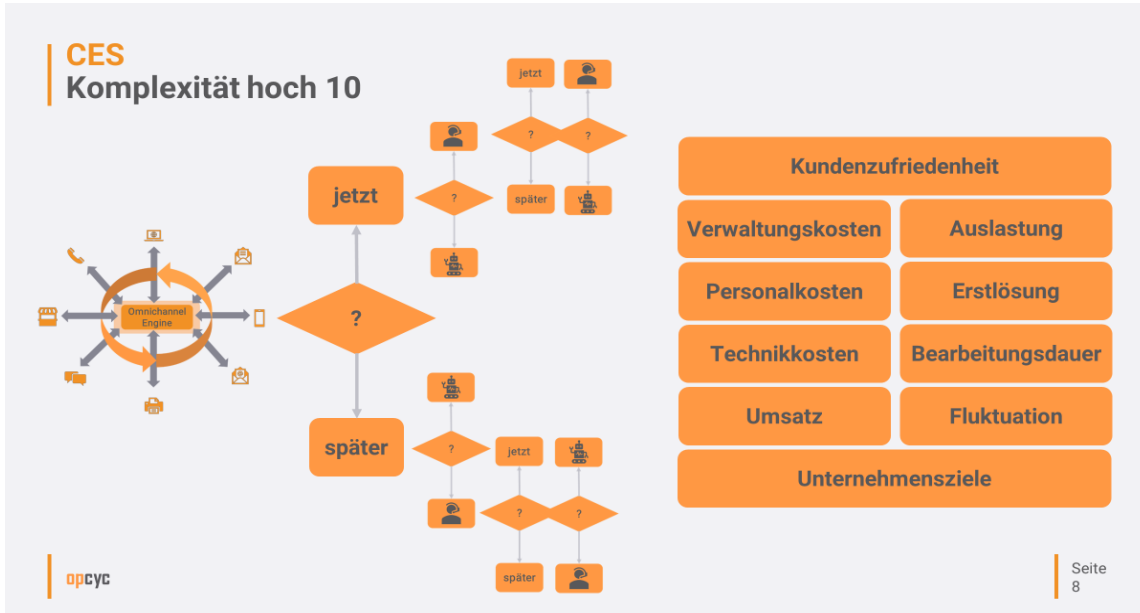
CES
Komplexität hoch 10

Omnichannel Engine

?

jetzt

?

jetzt

?

?

später

später

?

jetzt

?

?

später

Kundenzufriedenheit

| Verwaltungskosten | Auslastung |
|---|---|
| Personalkosten | Erstlösung |
| Technikkosten | Bearbeitungsdauer |
| Umsatz | Fluktuation |

Unternehmensziele

opcyc

Seite 8